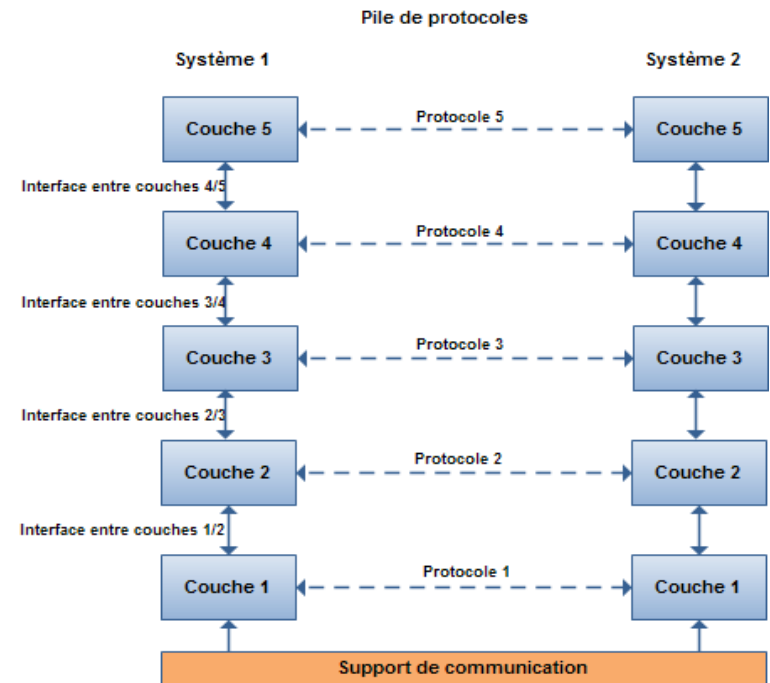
Pile de protocoles

Système 1

Système 2

Couche 5

Protocole 5

Couche 5

Interface entre couches 4/5

Couche 4

Protocole 4

Couche 4

Interface entre couches 3/4

Couche 3

Protocole 3

Couche 3

Interface entre couches 2/3

Couche 2

Protocole 2

Couche 2

Interface entre couches 1/2

Couche 1

Protocole 1

Couche 1

Support de communication